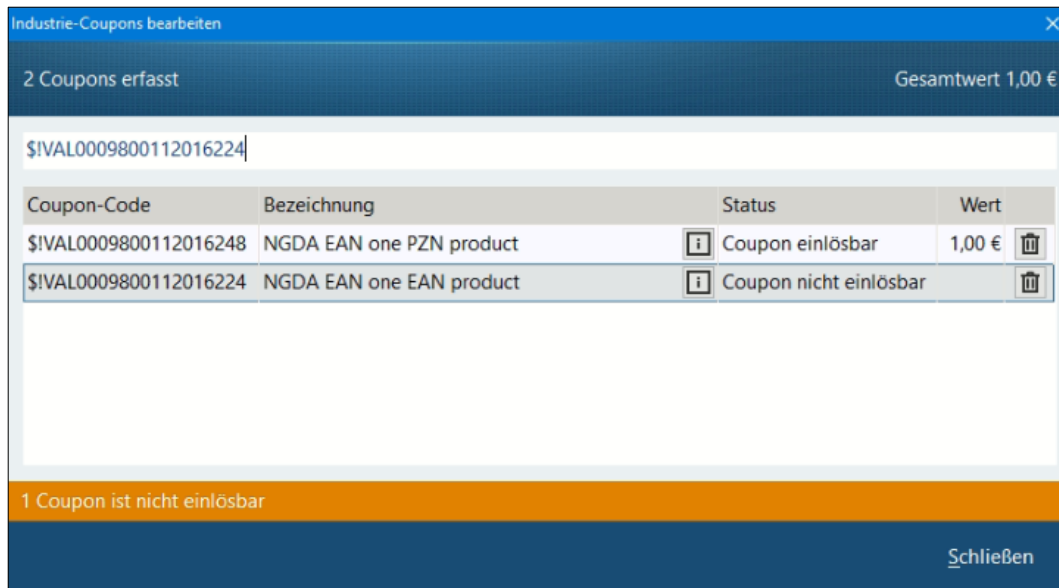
Industrie-Coupons bearbeiten

2 Coupons erfasst

Gesamtwert 1,00 €

$!VAL0009800112016224

| Coupon-Code | Bezeichnung | | Status | Wert | |
|---|---|---|---|---|---|
| $!VAL0009800112016248 | NGDA EAN one PZN product | i | Coupon einlösbar | 1,00 € | |
| $!VAL0009800112016224 | NGDA EAN one EAN product | i | Coupon nicht einlösbar | | |

1 Coupon ist nicht einlösbar

Schließen